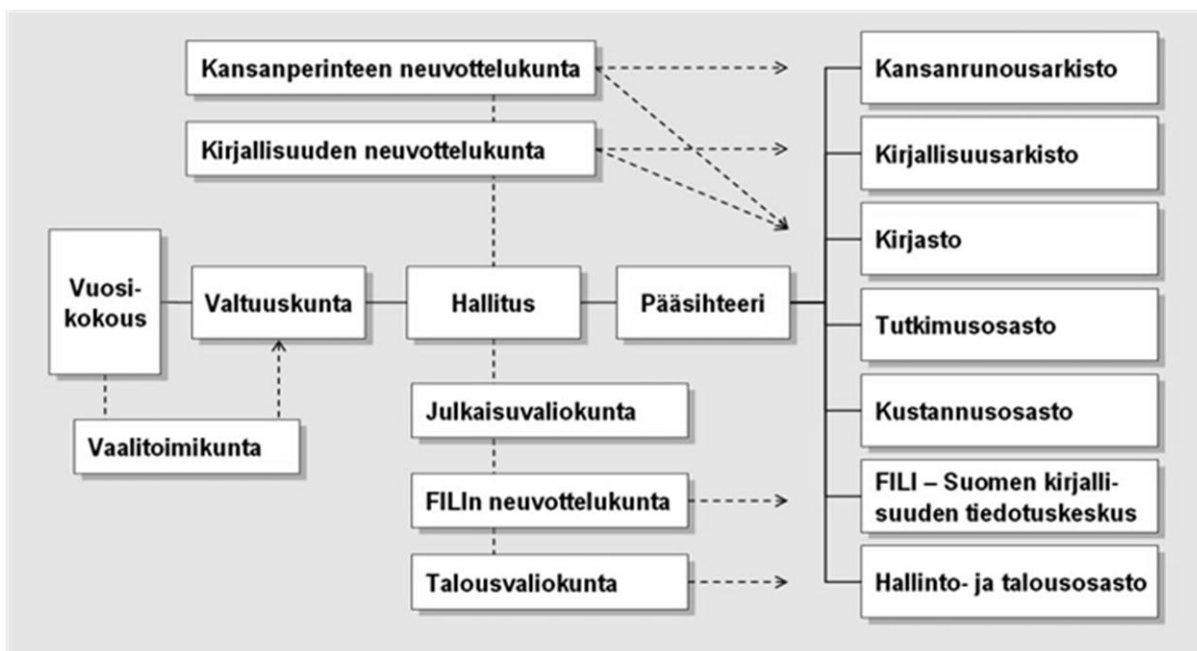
Kansanperinteen neuvottelukunta

Kirjallisuuden neuvottelukunta

Vuosikokous

Valtuuskunta

Hallitus

Pääsihteeri

Vaalitoimikunta

Julkaisuvaliokunta

FILIn neuvottelukunta

Talousvaliokunta

Kansanrunousarkisto

Kirjallisuusarkisto

Kirjasto

Tutkimusosasto

Kustannusosasto

FILI – Suomen kirjallisuuden tiedotuskeskus

Hallinto- ja talousosasto